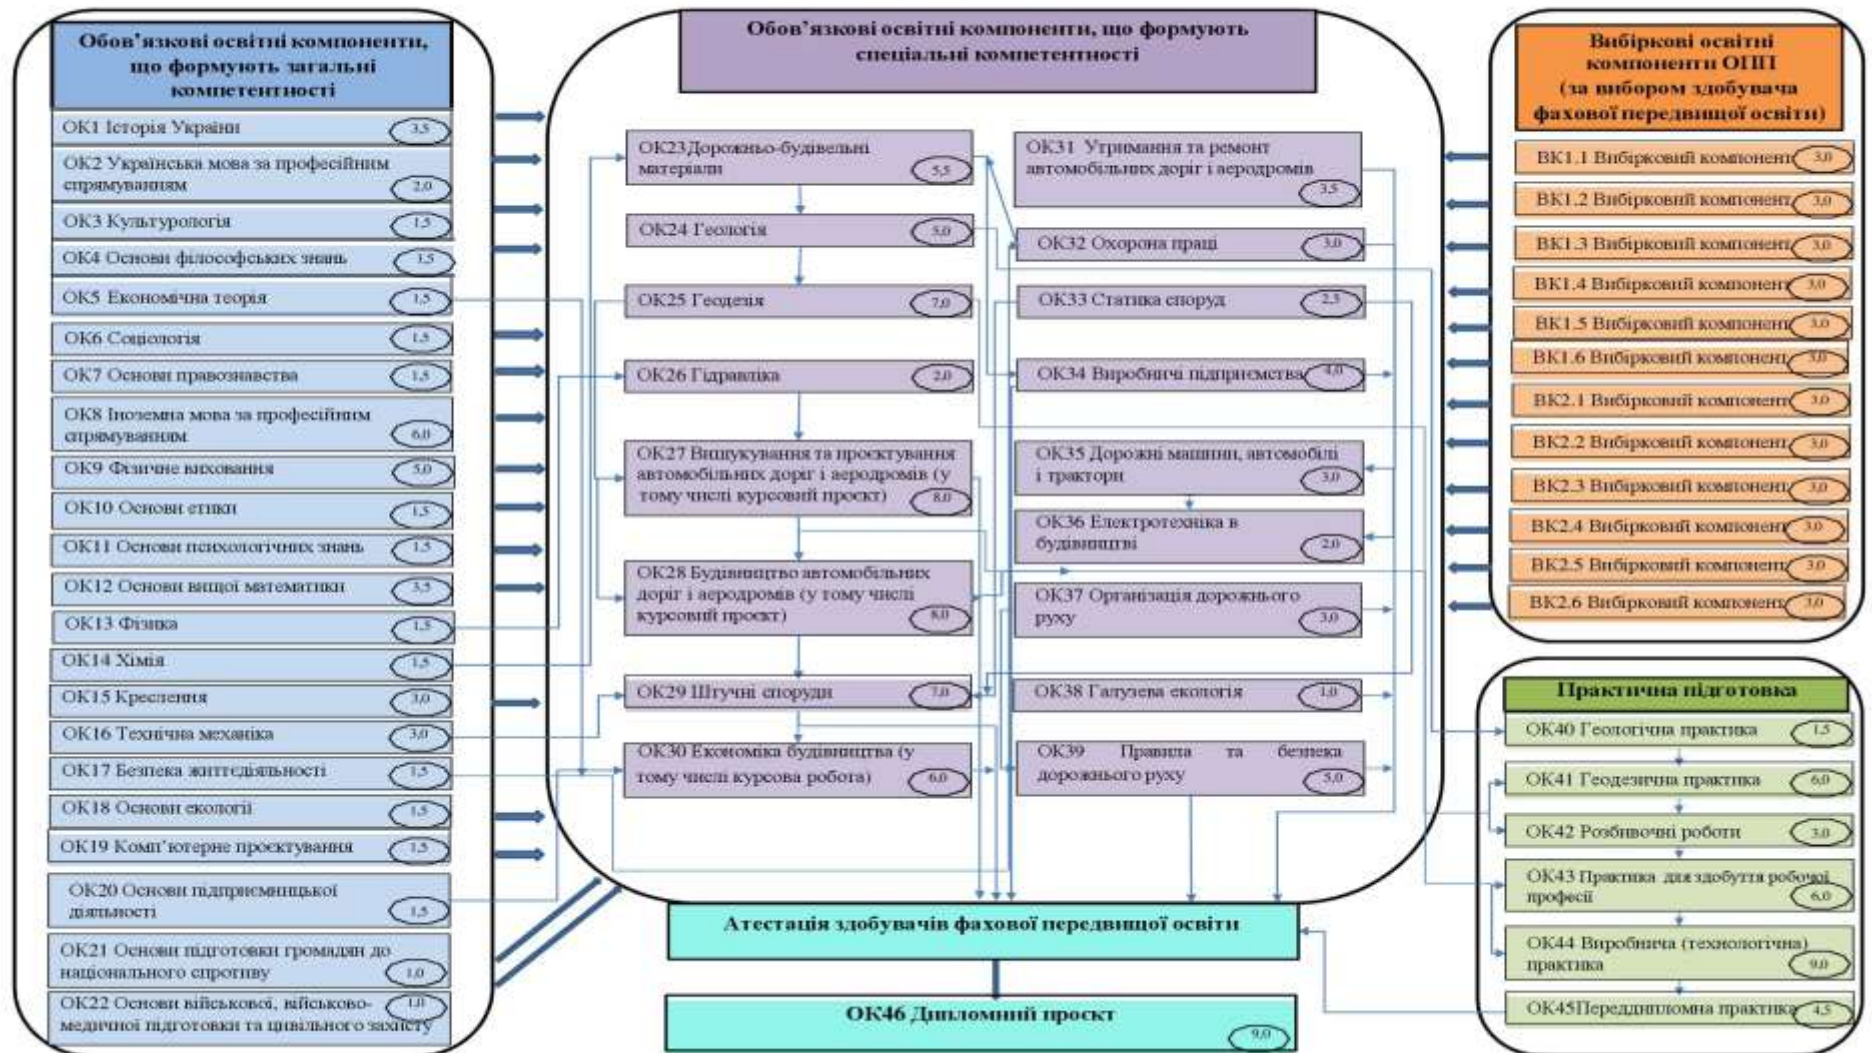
Обов'язкові освітні компоненти, що формують загальні компетентності

ОК1 Історія України 3,5
ОК2 Українська мова за професійним спрямуванням 2,0
ОК3 Культурологія 1,5
ОК4 Основи філософських знань 1,5
ОК5 Економічна теорія 1,5
ОК6 Соціологія 1,5
ОК7 Основи правознавства 1,5
ОК8 Іноземна мова за професійним спрямуванням 6,0
ОК9 Фізичне виховання 5,0
ОК10 Основи етики 1,5
ОК11 Основи психологічних знань 1,5
ОК12 Основи вищої математики 3,5
ОК13 Фізика 1,5
ОК14 Хімія 1,5
ОК15 Креслення 3,0
ОК16 Технічна механіка 3,0
ОК17 Безпека життєдіяльності 1,5
ОК18 Основи екології 1,5
ОК19 Комп'ютерне проектування 1,5
ОК20 Основи підприємницької діяльності 1,5
ОК21 Основи підготовки громадян до національного спротиву 1,0
ОК22 Основи військової, військово-медичної підготовки та цивільного захисту 1,0

Обов'язкові освітні компоненти, що формують спеціальні компетентності

ОК23Дорожньо-будівельні матеріали 5,5
ОК24 Геологія 5,0
ОК25 Геодезія 7,0
ОК26 Гідравліка 2,0
ОК27 Вишукування та проектування автомобільних доріг і аеродромів (у тому числі курсовий проект) 8,0
ОК28 Будівництво автомобільних доріг і аеродромів (у тому числі курсовий проект) 8,0
ОК29 Штучні споруди 7,0
ОК30 Економіка будівництва (у тому числі курсова робота) 6,0
ОК31 Утримання та ремонт автомобільних доріг і аеродромів 3,5
ОК32 Охорона праці 3,0
ОК33 Статика споруд 2,5
ОК34 Виробничі підприємства 4,0
ОК35 Дорожні машини, автомобілі і трактори 3,0
ОК36 Електротехніка в будівництві 2,0
ОК37 Організація дорожнього руху 3,0
ОК38 Галузева екологія 1,0
ОК39 Правила та безпека дорожнього руху 5,0

Атестація здобувачів фахової передвищої освіти

ОК46 Дипломний проект 9,0

Вибіркові освітні компоненти ОПП (за вибором здобувача фахової передвищої освіти)

ВК1.1 Вибірковий компонент 3,0
ВК1.2 Вибірковий компонент 3,0
ВК1.3 Вибірковий компонент 3,0
ВК1.4 Вибірковий компонент 3,0
ВК1.5 Вибірковий компонент 3,0
ВК1.6 Вибірковий компонент 3,0
ВК2.1 Вибірковий компонент 3,0
ВК2.2 Вибірковий компонент 3,0
ВК2.3 Вибірковий компонент 3,0
ВК2.4 Вибірковий компонент 3,0
ВК2.5 Вибірковий компонент 3,0
ВК2.6 Вибірковий компонент 3,0

Практична підготовка

ОК40 Геологічна практика 1,5
ОК41 Геодезична практика 6,0
ОК42 Розбивочні роботи 3,0
ОК43 Практика для здобуття робочої професії 6,0
ОК44 Виробнича (технологічна) практика 9,0
ОК45Переддипломна практика 4,5